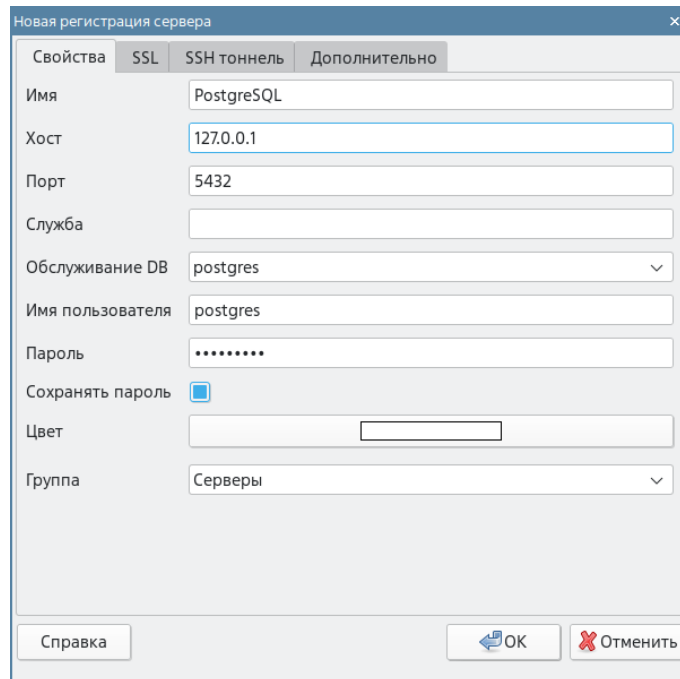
Новая регистрация сервера

Свойства SSL SSH тоннель Дополнительно

Имя PostgreSQL

Хост 127.0.0.1

Порт 5432

Служба

Обслуживание DB postgres

Имя пользователя postgres

Пароль •••••••••

Сохранять пароль

Цвет

Группа Серверы

Справка

OK

Отменить